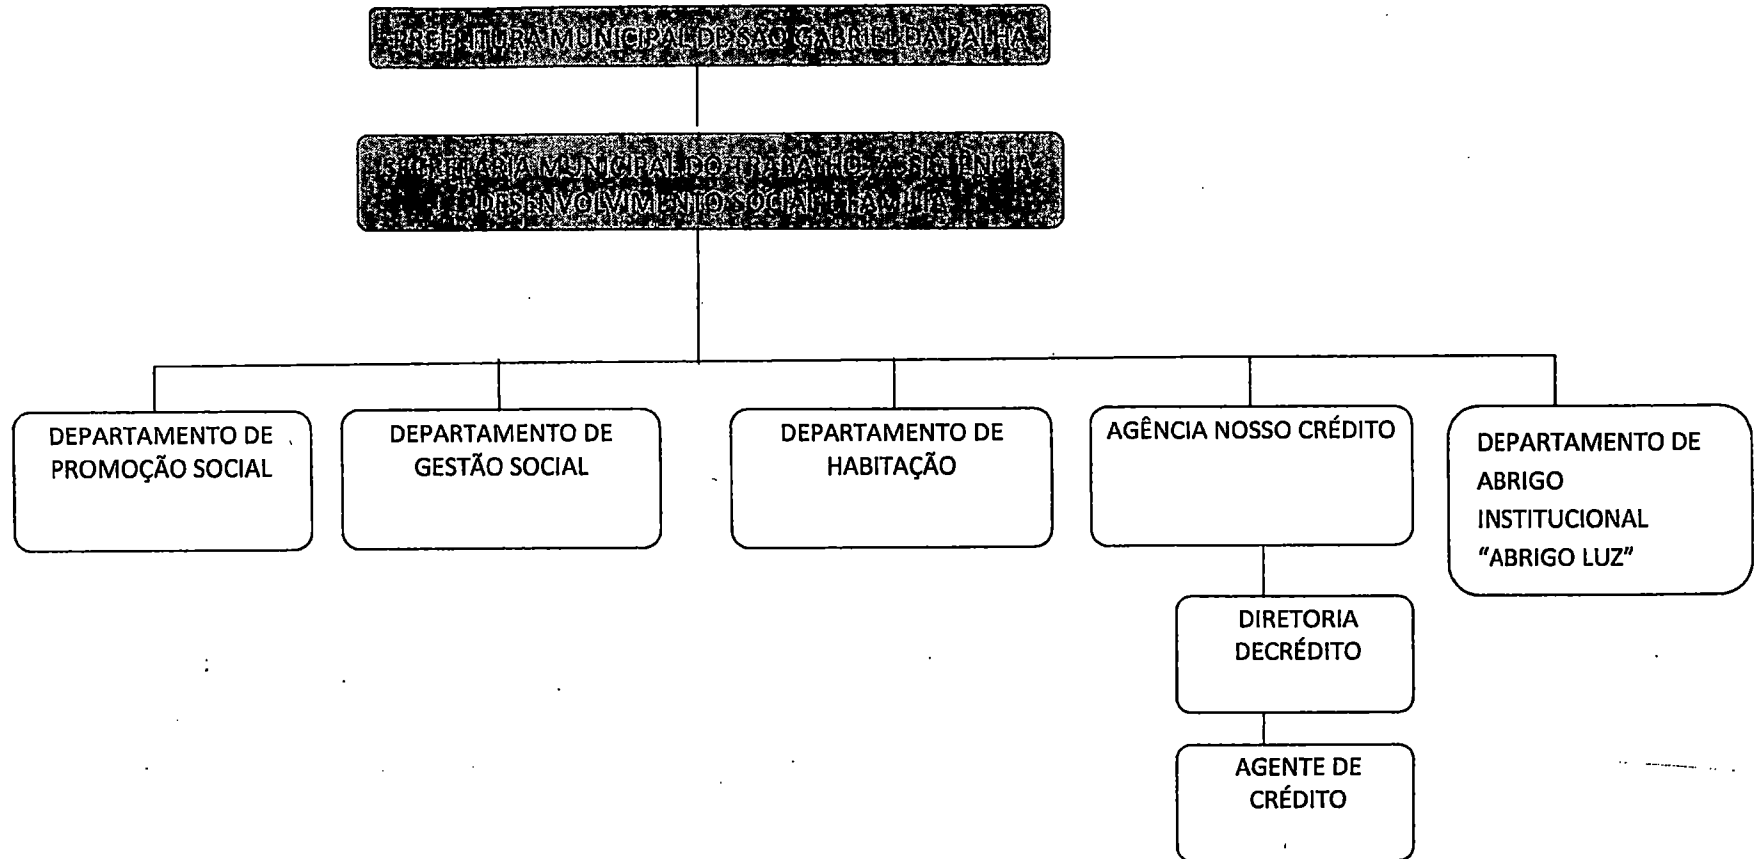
PREFEITURA MUNICIPAL DE SÃO GABRIEL DA PALHA

SECRETARIA MUNICIPAL DO TRABALHO, ASSISTÊNCIA E DESENVOLVIMENTO SOCIAL FAMÍLIA

DEPARTAMENTO DE PROMOÇÃO SOCIAL

DEPARTAMENTO DE GESTÃO SOCIAL

DEPARTAMENTO DE HABITAÇÃO

AGÊNCIA NOSSO CRÉDITO

DEPARTAMENTO DE ABRIGO INSTITUCIONAL "ABRIGO LUZ"

DIRETORIA DECRÉDITO

AGENTE DE CRÉDITO